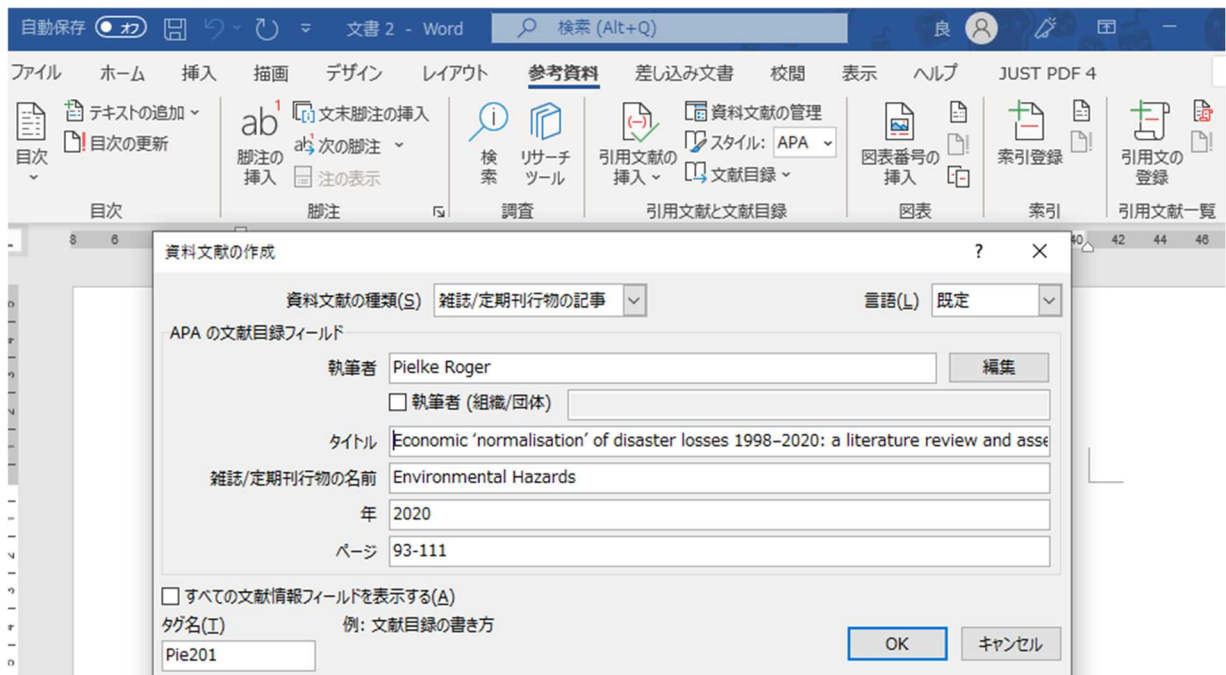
自動保存 オフ 文書 2 - Word 検索 (Alt+Q) 良

ファイル ホーム 挿入 描画 デザイン レイアウト 参考資料 差し込み文書 校閲 表示 ヘルプ JUST PDF 4

目次 テキストの追加 目次の更新 目次
脚注の挿入 文末脚注の挿入 次の脚注 注の表示 脚注
検索 リサーチツール 調査
引用文献の挿入 資料文献の管理 スタイル: APA 文献目録 引用文献と文献目録
図表番号の挿入 図表
索引登録 索引
引用文の登録 引用文献一覧

8 6 40 42 44 46

資料文献の作成 ? X

資料文献の種類(S) 雑誌/定期刊行物の記事 言語(L) 既定

APA の文献目録フィールド

執筆者 Pielke Roger 編集

執筆者 (組織/団体)

タイトル Economic ‘normalisation’ of disaster losses 1998–2020: a literature review and asse

雑誌/定期刊行物の名前 Environmental Hazards

年 2020

ページ 93-111

すべての文献情報フィールドを表示する(A)

タグ名(T) 例: 文献目録の書き方

Pie201

OK キャンセル